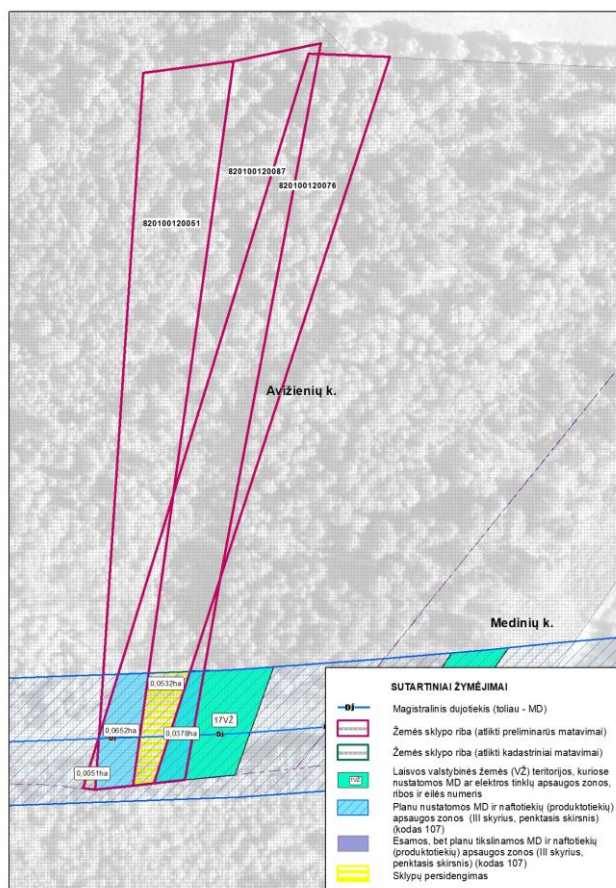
820100120087
820100120076
820100120051
Avižienių k.
Medinių k.
0,0532ha
0,0652ha
0,0378ha
0,0051ha
17VŽ
DJ

SUTARTINIAI ŽYMĖJIMAI
DJ Magistralinis dujotiekis (toliau - MD)
Žemės sklypo riba (atlikti preliminarūs matavimai)
Žemės sklypo riba (atlikti kadastriniai matavimai)
VŽ Laisvos valstybinės žemės (VŽ) teritorijos, kuriose nustatomos MD ar elektros tinklų apsaugos zonos, ribos ir eilės numeris
Planu nustatomos MD ir naftotiekių (produktotiekių) apsaugos zonos (III skyrius, penktasis skirsnis) (kodas 107)
Esamos, bet planu tikslinamos MD ir naftotiekių (produktotiekių) apsaugos zonos (III skyrius, penktasis skirsnis) (kodas 107)
Sklypų persidengimas